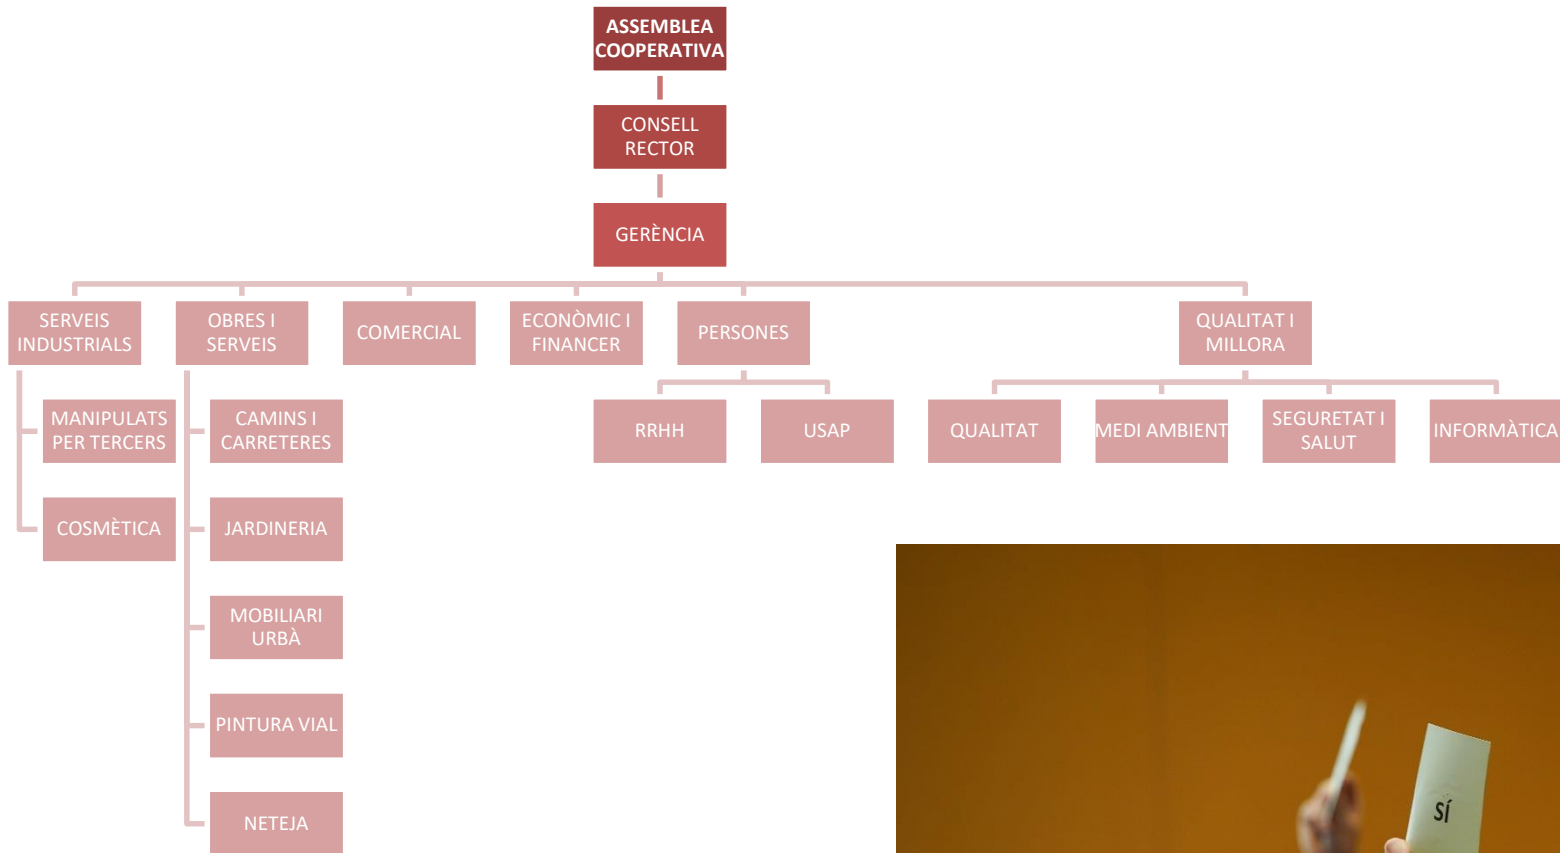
ASSEMBLEA COOPERATIVA

CONSELL RECTOR

GERÈNCIA

SERVEIS INDUSTRIALS

MANIPULATS PER TERCERS

COSMÈTICA

OBRES I SERVEIS

CAMINS I CARRETERES

JARDINERIA

MOBILIARI URBÀ

PINTURA VIAL

NETEJA

COMERCIAL

ECONÒMIC I FINANCER

PERSONES

RRHH

USAP

QUALITAT I MILLORA

QUALITAT

MEDI AMBIENT

SEGURETAT I SALUT

INFORMÀTICA

SÍ